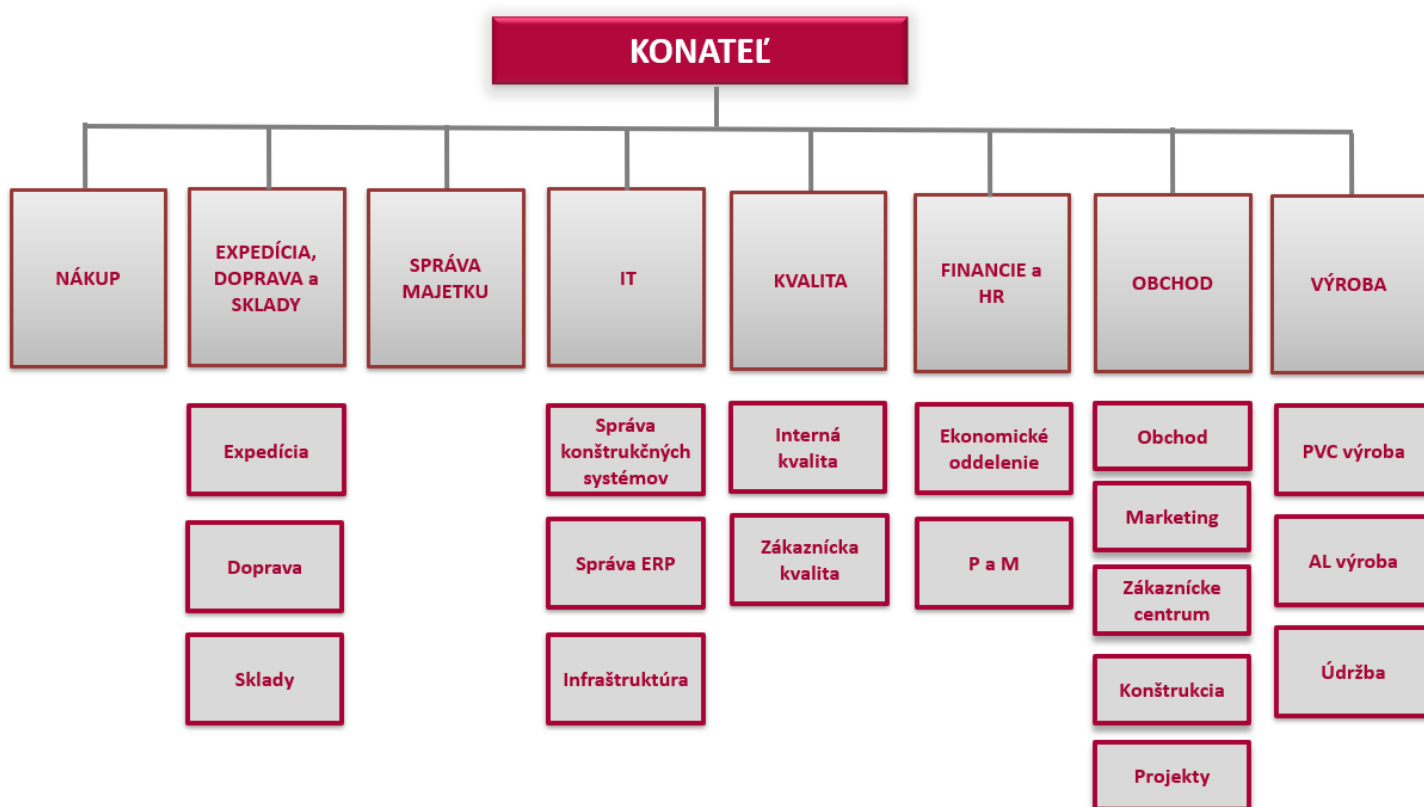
KONATEĽ

NÁKUP

EXPEDÍCIA, DOPRAVA a SKLADY

Expedícia

Doprava

Sklady

SPRÁVA MAJETKU

IT

Správa konštrukčných systémov

Správa ERP

Infraštruktúra

KVALITA

Interná kvalita

Zákaznícka kvalita

FINANCIE a HR

Ekonomické oddelenie

P a M

OBCHOD

Obchod

Marketing

Zákaznícke centrum

Konštrukcia

Projekty

VÝROBA

PVC výroba

AL výroba

Údržba